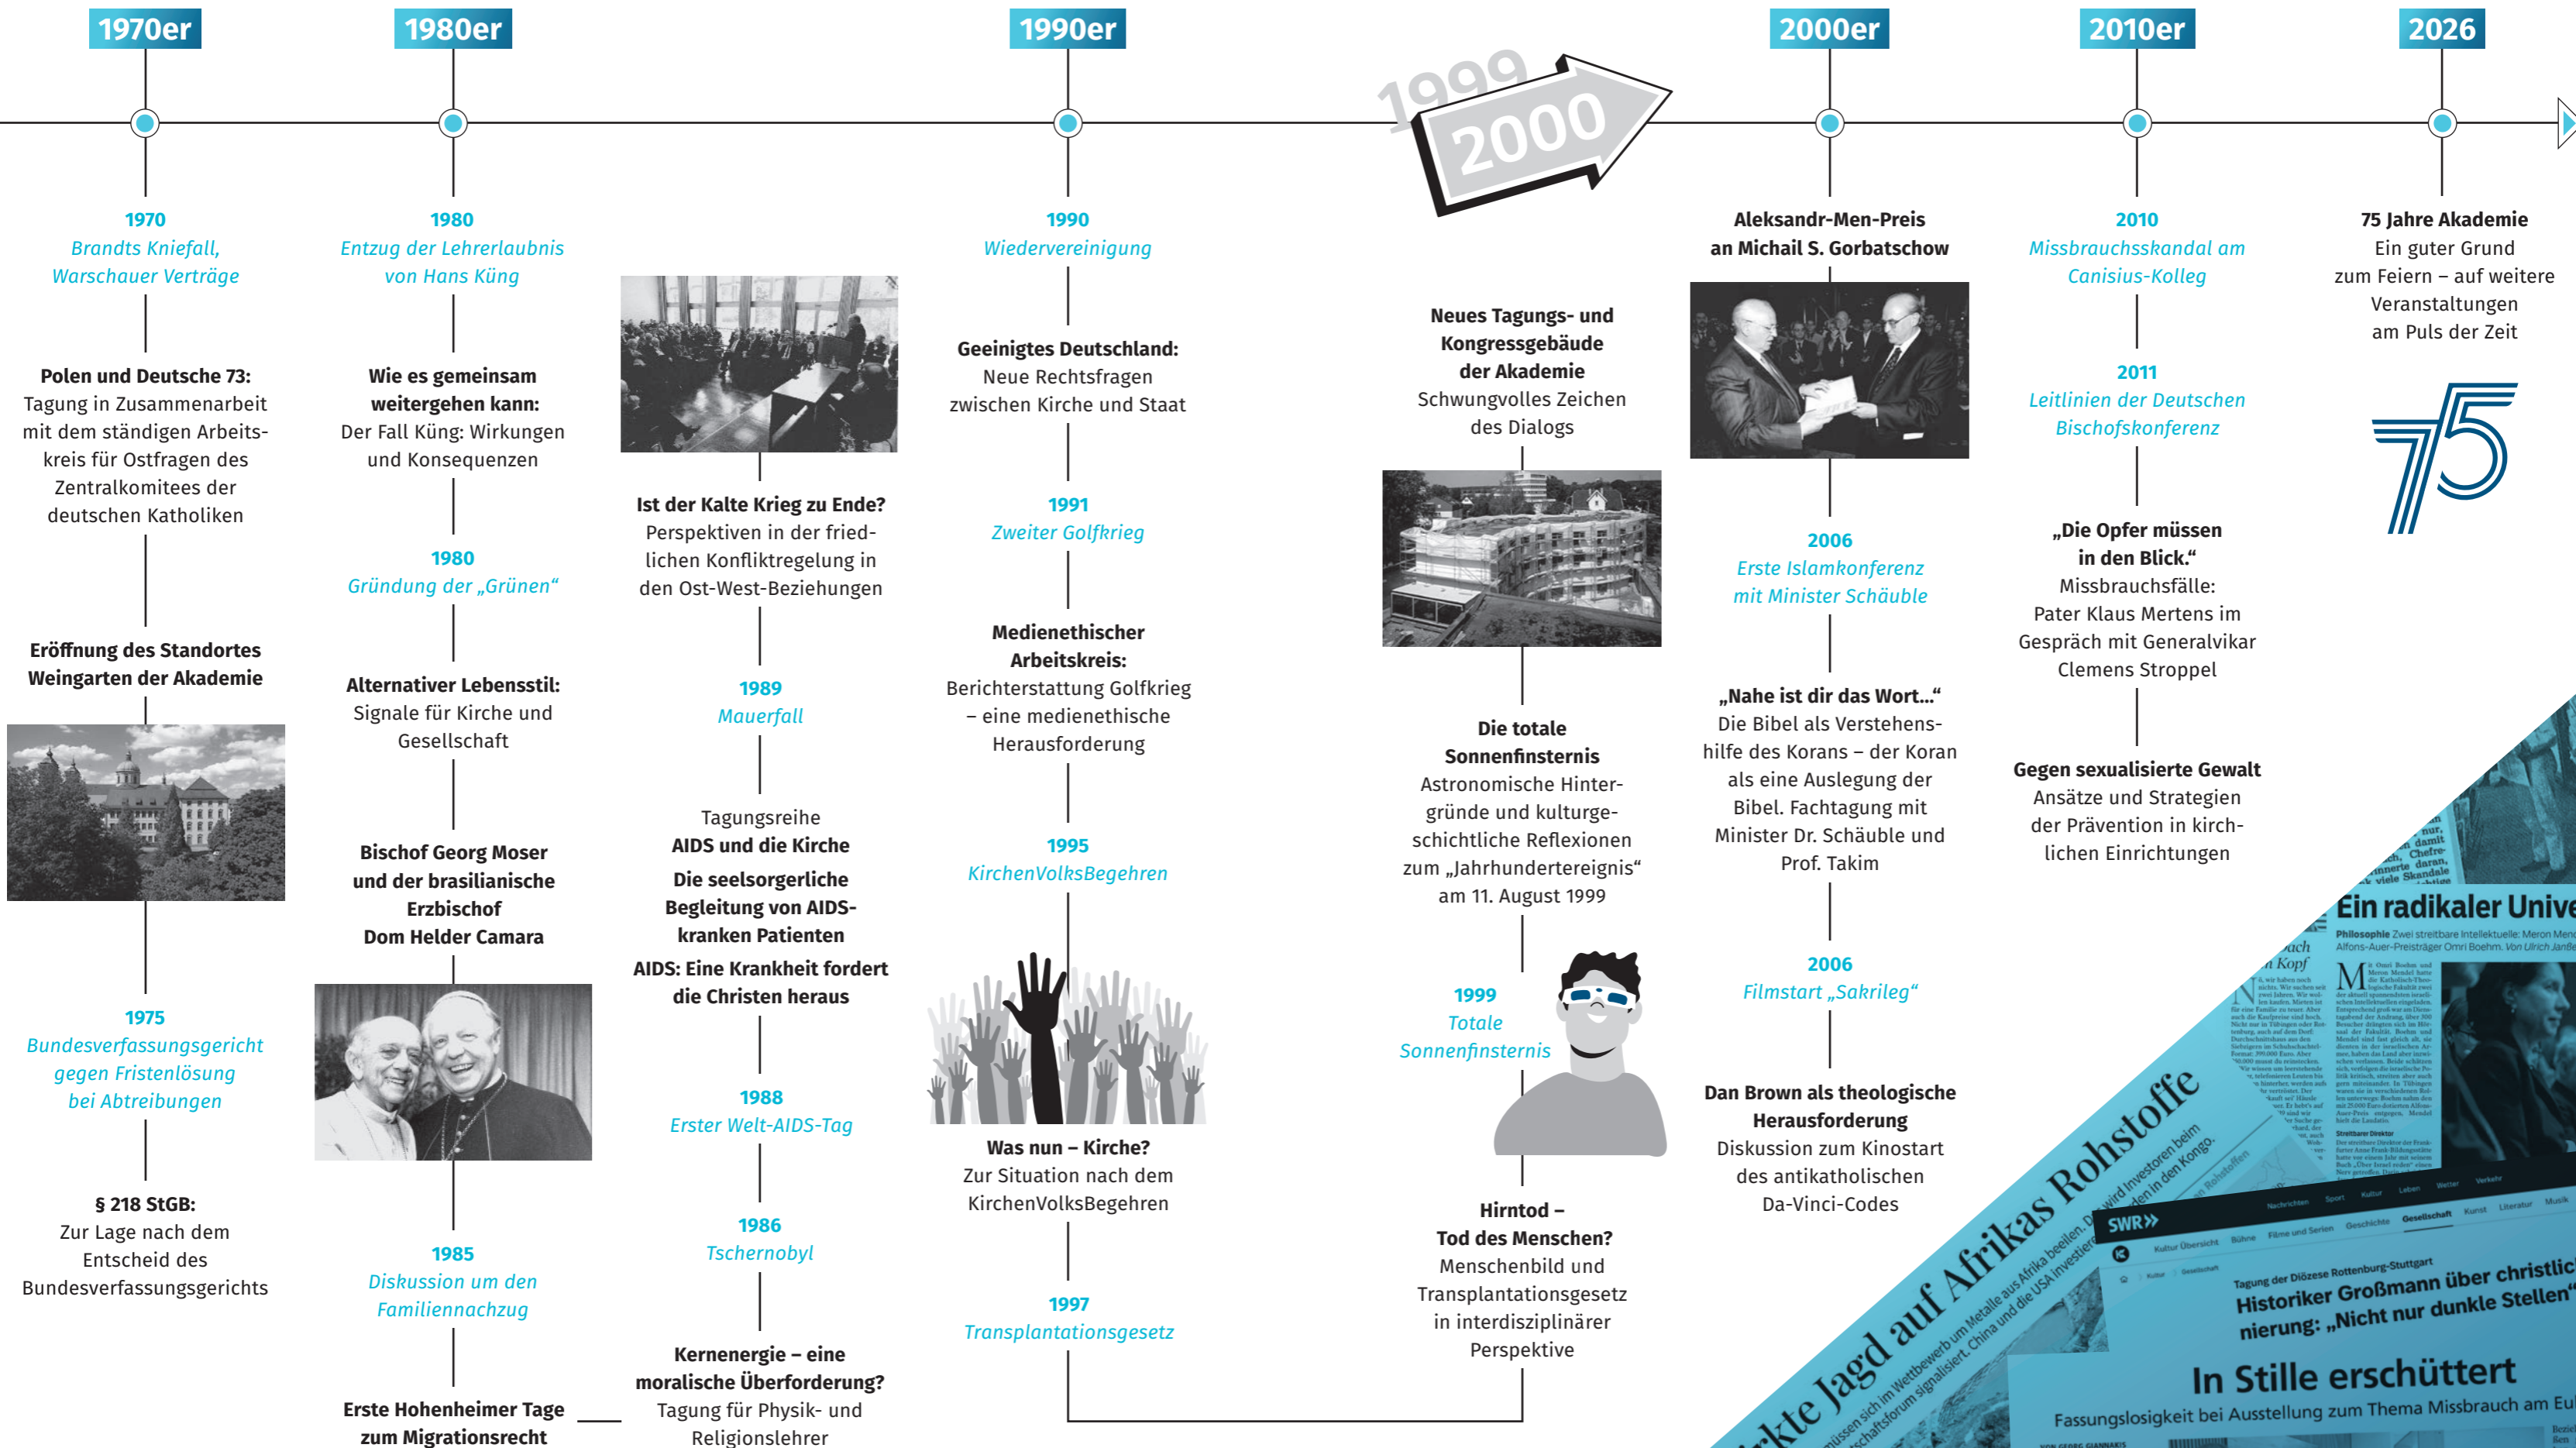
1970er

1980er

1990er

1999

2000

2000er

2010er

2026

1970
Brandts Kniefall, Warschauer Verträge

Polen und Deutsche 73:
Tagung in Zusammenarbeit mit dem ständigen Arbeitskreis für Ostfragen des Zentralkomitees der deutschen Katholiken

Eröffnung des Standortes Weingarten der Akademie

1975
Bundesverfassungsgericht gegen Fristenlösung bei Abtreibungen

§ 218 StGB:
Zur Lage nach dem Entscheid des Bundesverfassungsgerichts

1980
Entzug der Lehrerlaubnis von Hans Küng

Wie es gemeinsam weitergehen kann:
Der Fall Küng: Wirkungen und Konsequenzen

1980
Gründung der „Grünen“

Alternativer Lebensstil:
Signale für Kirche und Gesellschaft

Bischof Georg Moser und der brasilianische Erzbischof Dom Helder Camara

1985
Diskussion um den Familiennachzug

Erste Hohenheimer Tage zum Migrationsrecht

Ist der Kalte Krieg zu Ende?
Perspektiven in der friedlichen Konfliktregelung in den Ost-West-Beziehungen

1989
Mauerfall

Tagungsreihe
AIDS und die Kirche
Die seelsorgerliche Begleitung von AIDS-kranken Patienten
AIDS: Eine Krankheit fordert die Christen heraus

1988
Erster Welt-AIDS-Tag

1986
Tschernobyl

Kernenergie – eine moralische Überforderung?
Tagung für Physik- und Religionslehrer

1990
Wiedervereinigung

Geeinigtes Deutschland:
Neue Rechtsfragen zwischen Kirche und Staat

1991
Zweiter Golfkrieg

Medienethischer Arbeitskreis:
Berichterstattung Golfkrieg – eine medienethische Herausforderung

1995
KirchenVolksBegehren

Was nun – Kirche?
Zur Situation nach dem KirchenVolksBegehren

1997
Transplantationsgesetz

Neues Tagungs- und Kongressgebäude der Akademie
Schwungvolles Zeichen des Dialogs

Die totale Sonnenfinsternis
Astronomische Hintergründe und kulturgeschichtliche Reflexionen zum „Jahrhundertereignis“ am 11. August 1999

1999
Totale Sonnenfinsternis

Hirntod – Tod des Menschen?
Menschenbild und Transplantationsgesetz in interdisziplinärer Perspektive

Aleksandr-Men-Preis an Michail S. Gorbatschow

2006
Erste Islamkonferenz mit Minister Schäuble

„Nahe ist dir das Wort...“
Die Bibel als Verstehenshilfe des Korans – der Koran als eine Auslegung der Bibel. Fachtagung mit Minister Dr. Schäuble und Prof. Takim

2006
Filmstart „Sakrileg“

Dan Brown als theologische Herausforderung
Diskussion zum Kinostart des antikatholischen Da-Vinci-Codes

2010
Missbrauchsskandal am Canisius-Kolleg

2011
Leitlinien der Deutschen Bischofskonferenz

„Die Opfer müssen in den Blick.“
Missbrauchsfälle: Pater Klaus Mertens im Gespräch mit Generalvikar Clemens Stroppel

Gegen sexualisierte Gewalt
Ansätze und Strategien der Prävention in kirchlichen Einrichtungen

75 Jahre Akademie
Ein guter Grund zum Feiern – auf weitere Veranstaltungen am Puls der Zeit

75

Ein radikaler Unive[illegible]

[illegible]kte Jagd auf Afrikas Rohstoffe

SWR

Tagung der Diözese Rottenburg-Stuttgart
Historiker Großmann über christlic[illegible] nierung: „Nicht nur dunkle Stellen“

In Stille erschüttert
Fassungslosigkeit bei Ausstellung zum Thema Missbrauch am Eu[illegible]